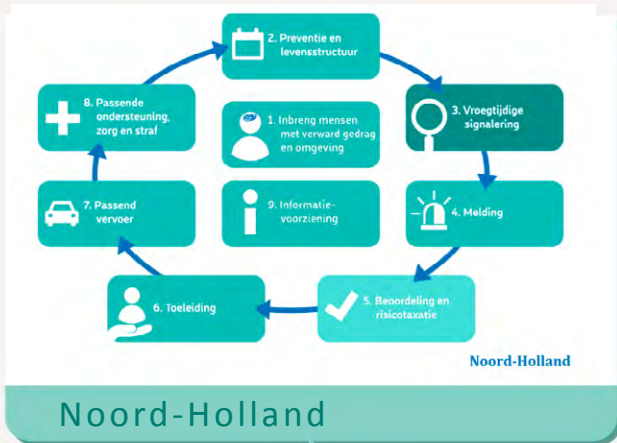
2. Preventie en levensstructuur

3. Vroegtijdige signalering

4. Melding

5. Beoordeling en risicotaxatie

6. Toeleiding

7. Passend vervoer

8. Passende ondersteuning, zorg en straf

1. Inbreng mensen met verward gedrag en omgeving

9. Informatievoorziening

Noord-Holland

Noord-Holland